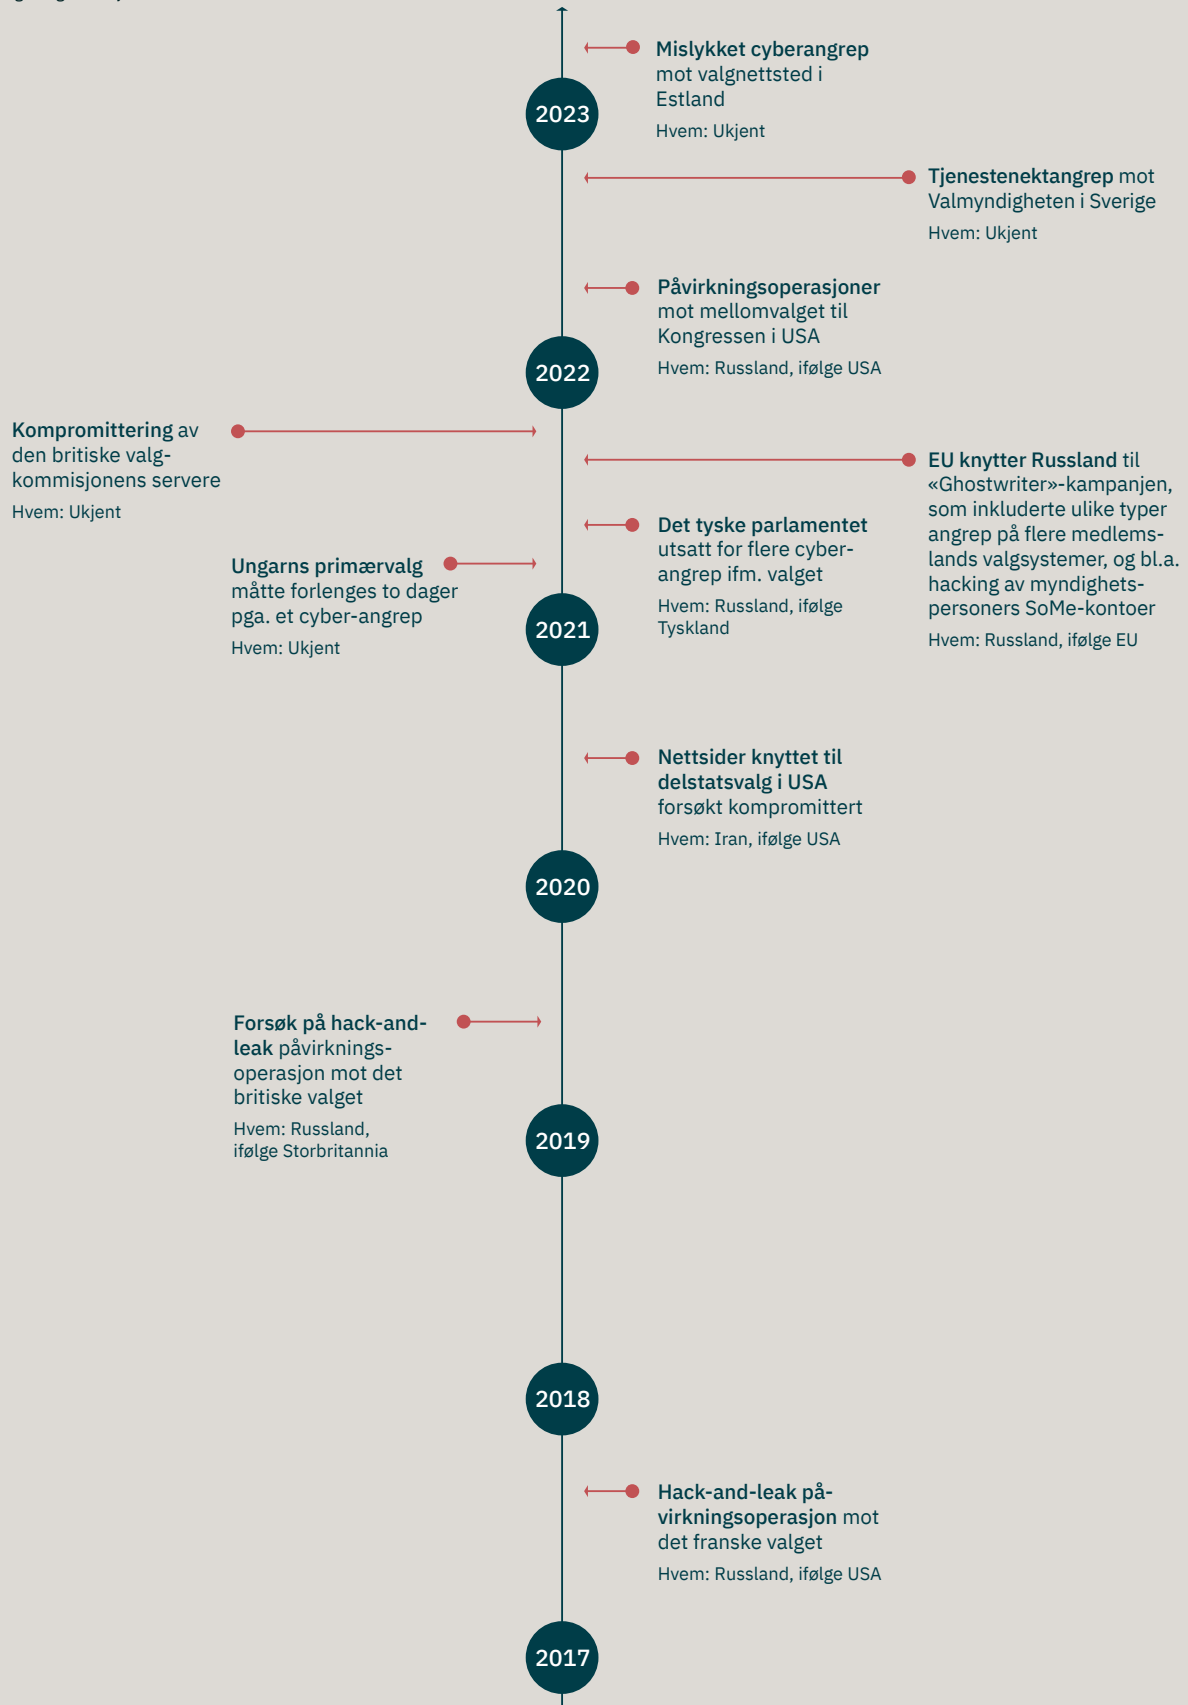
**Mislykket cyberangrep** mot valgnettsted i Estland

Hvem: Ukjent

2023

**Tjenestenektangrep** mot Valmyndigheten i Sverige

Hvem: Ukjent

**Påvirkningsoperasjoner** mot mellomvalget til Kongressen i USA

Hvem: Russland, ifølge USA

2022

**Kompromittering** av den britiske valgkommisjonens servere

Hvem: Ukjent

**EU knytter Russland** til «Ghostwriter»-kampanjen, som inkluderte ulike typer angrep på flere medlemslands valgsystemer, og bl.a. hacking av myndighetspersoners SoMe-kontoer

Hvem: Russland, ifølge EU

**Det tyske parlamentet** utsatt for flere cyberangrep ifm. valget

Hvem: Russland, ifølge Tyskland

**Ungarns primærvalg** måtte forlenges to dager pga. et cyber-angrep

Hvem: Ukjent

2021

**Nettsider knyttet til delstatsvalg i USA** forsøkt kompromittert

Hvem: Iran, ifølge USA

2020

**Forsøk på hack-and-leak** påvirkningsoperasjon mot det britiske valget

Hvem: Russland, ifølge Storbritannia

2019

2018

**Hack-and-leak påvirkningsoperasjon** mot det franske valget

Hvem: Russland, ifølge USA

2017